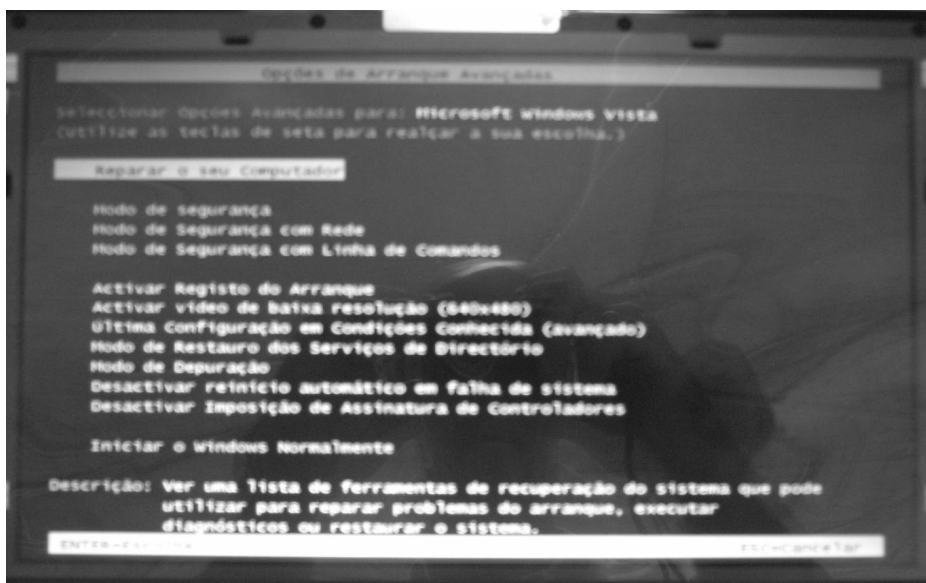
Opções de Arranque Avançadas

Seleccionar Opções Avançadas para: Microsoft Windows Vista
(Utilize as teclas de seta para realçar a sua escolha.)

Reparar o seu Computador

Modo de segurança
Modo de Segurança com Rede
Modo de Segurança com Linha de Comandos

Activar Registo do Arranque
Activar vídeo de baixa resolução (640x480)
Última Configuração em Condições Conhecida (avançado)
Modo de Restauro dos Serviços de Directório
Modo de Depuração
Desactivar reinício automático em falha de sistema
Desactivar Imposição de Assinatura de Controladores

Iniciar o Windows Normalmente

Descrição: Ver uma lista de ferramentas de recuperação do sistema que pode utilizar para reparar problemas do arranque, executar diagnósticos ou restaurar o sistema.

ENTER=Escolha
ESC=Cancelar